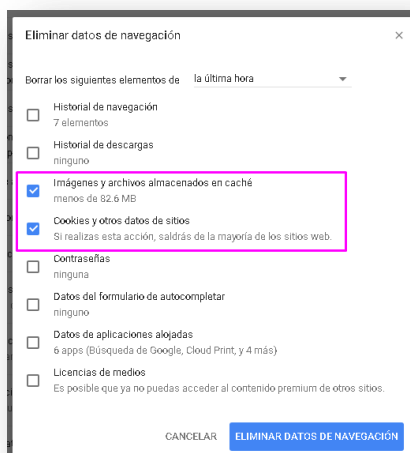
Eliminar datos de navegación

×

Borrar los siguientes elementos de la última hora

Historial de navegación
7 elementos

Historial de descargas
ninguno

Imágenes y archivos almacenados en caché
menos de 82.6 MB

Cookies y otros datos de sitios
Si realizas esta acción, saldrás de la mayoría de los sitios web.

Contraseñas
ninguna

Datos del formulario de autocompletar
ninguno

Datos de aplicaciones alojadas
6 apps (Búsqueda de Google, Cloud Print, y 4 más)

Licencias de medios
Es posible que ya no puedas acceder al contenido premium de otros sitios.

CANCELAR

ELIMINAR DATOS DE NAVEGACIÓN